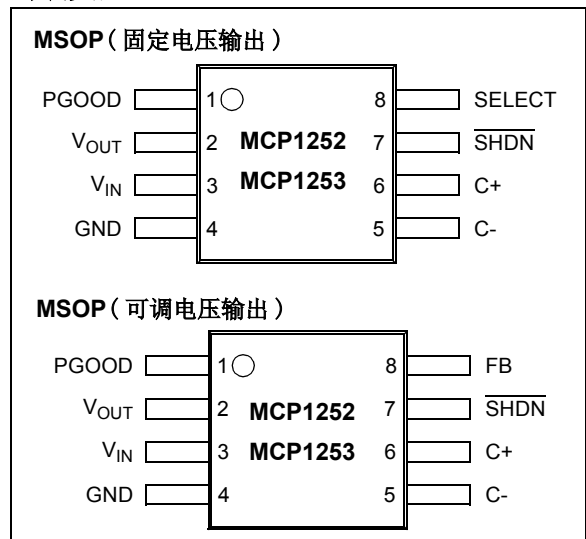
MSOP（固定电压输出）

PGOOD 1 8 SELECT
$V_{OUT}$ 2 MCP1252 7 $\overline{SHDN}$
$V_{IN}$ 3 MCP1253 6 C+
GND 4 5 C-

MSOP（可调电压输出）

PGOOD 1 8 FB
$V_{OUT}$ 2 MCP1252 7 $\overline{SHDN}$
$V_{IN}$ 3 MCP1253 6 C+
GND 4 5 C-